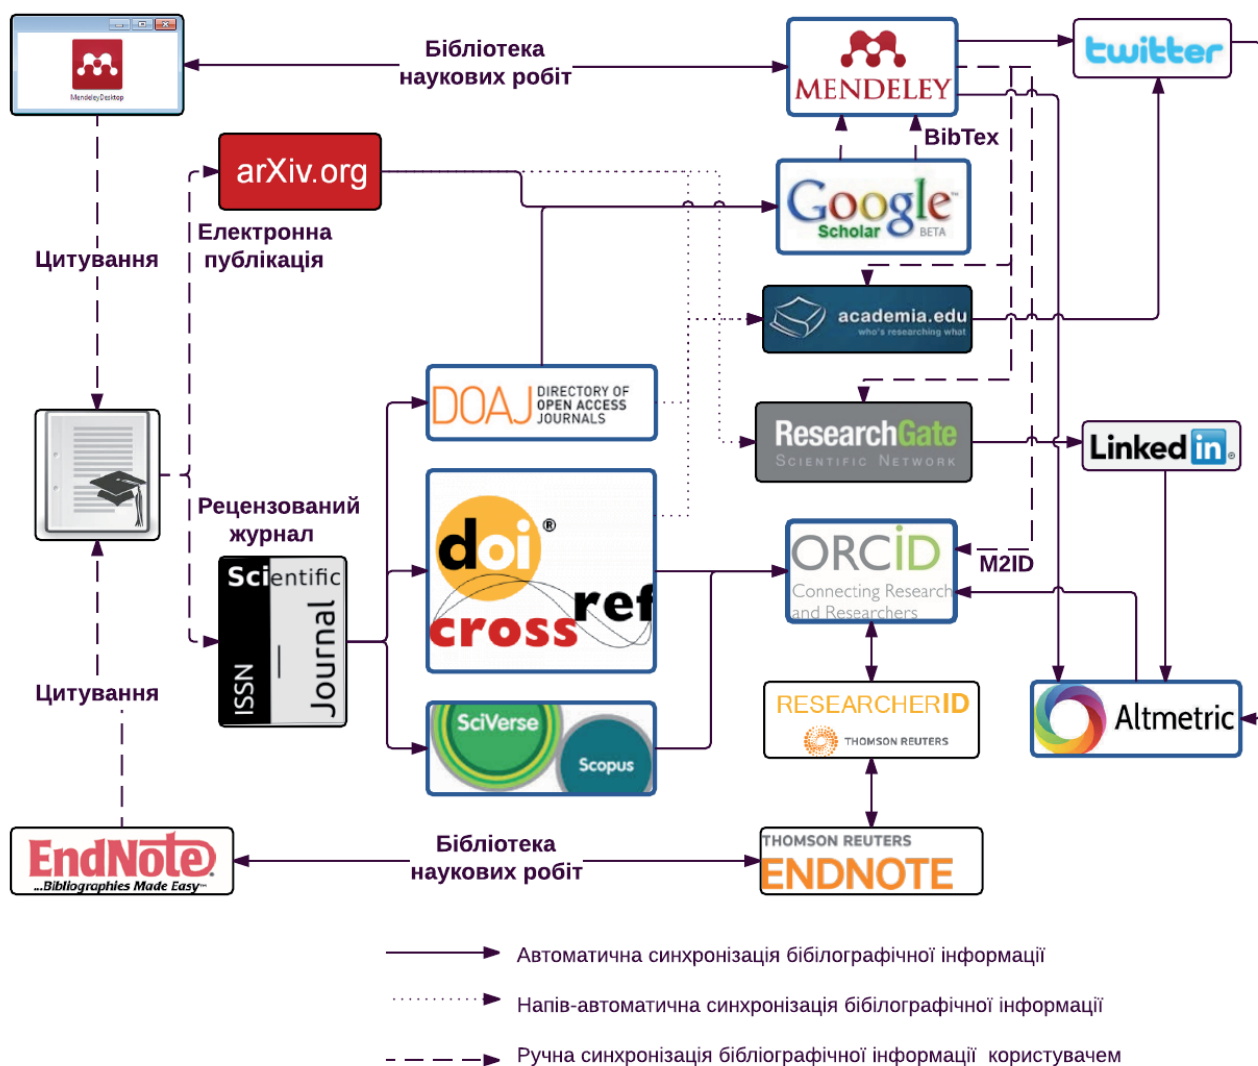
MendeleyDesktop

Бібліотека наукових робіт

MENDELEY

twitter

arXiv.org

BibTex

Google Scholar BETA

Електронна публікація

Цитування

academia.edu
who's researching what

DOAJ DIRECTORY OF OPEN ACCESS JOURNALS

ResearchGate
Scientific Network

LinkedIn

Рецензований журнал

Scientific Journal ISSN

doi®
crossref

ORCID
Connecting Research and Researchers

M2ID

Цитування

SciVerse
Scopus

RESEARCHERID
THOMSON REUTERS

Altmetric

EndNote
...Bibliographies Made Easy

Бібліотека наукових робіт

THOMSON REUTERS
ENDNOTE

Автоматична синхронізація бібілографічної інформації

Напів-автоматична синхронізація бібілографічної інформації

Ручна синхронізація бібліографічної інформації користувачем